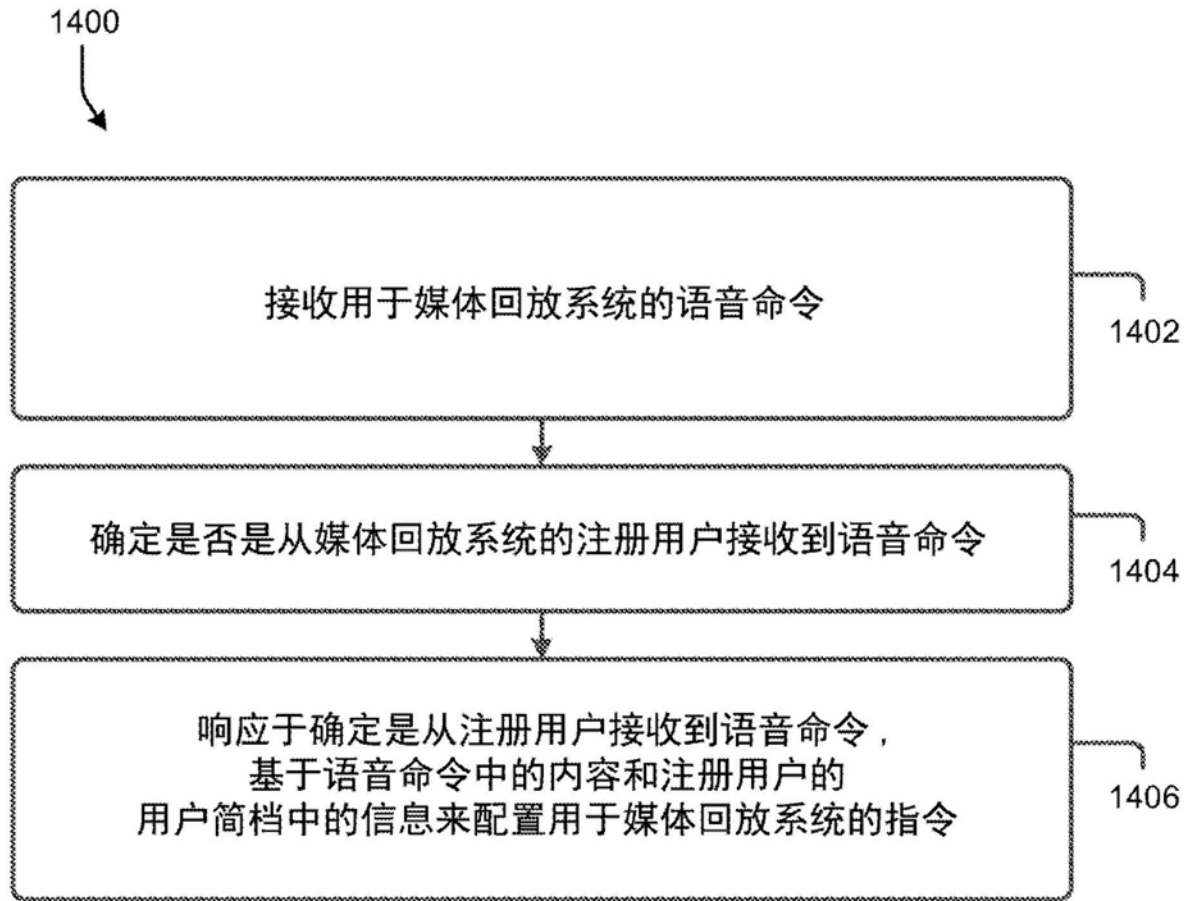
1400

接收用于媒体回放系统的语音命令

1402

确定是否是从媒体回放系统的注册用户接收到语音命令

1404

响应于确定是从注册用户接收到语音命令，基于语音命令中的内容和注册用户的用户简档中的信息来配置用于媒体回放系统的指令

1406